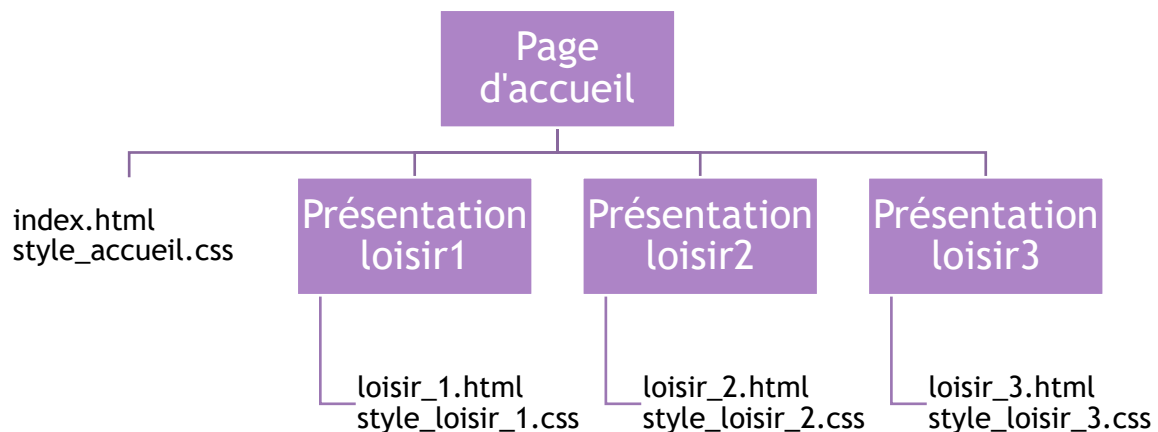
Page d'accueil

index.html
style_accueil.css

Présentation loisir1

Présentation loisir2

Présentation loisir3

loisir_1.html
style_loisir_1.css

loisir_2.html
style_loisir_2.css

loisir_3.html
style_loisir_3.css